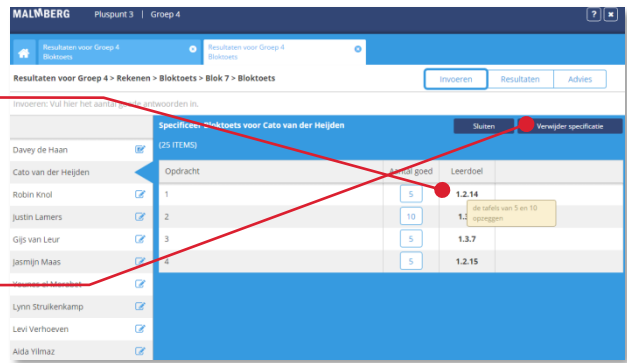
MALMBERG Pluspunt 3 | Groep 4

?
×

Resultaten voor Groep 4
Bloktoets

Resultaten voor Groep 4
Bloktoets

Resultaten voor Groep 4 > Rekenen > Bloktoets > Blok 7 > Bloktoets

Invoeren
Resultaten
Advies

Invoeren: Vul hier het aantal goede antwoorden in.

Davey de Haan
Cato van der Heijden
Robin Knol
Justin Lamers
Gijs van Leur
Jasmijn Maas
Younes el Marabet
Lynn Struikenkamp
Levi Verhoeven
Aida Yilmaz

Specificeer Bloktoets voor Cato van der Heijden

Sluiten
Verwijder specificatie

(25 ITEMS)

| Opdracht | Aantal goed | Leerdoel |
|---|---|---|
| 1 | 5 | 1.2.14 |
| 2 | 10 | 1.2 |
| 3 | 5 | 1.3.7 |
| 4 | 5 | 1.2.15 |

de tafels van 5 en 10 opzeggen